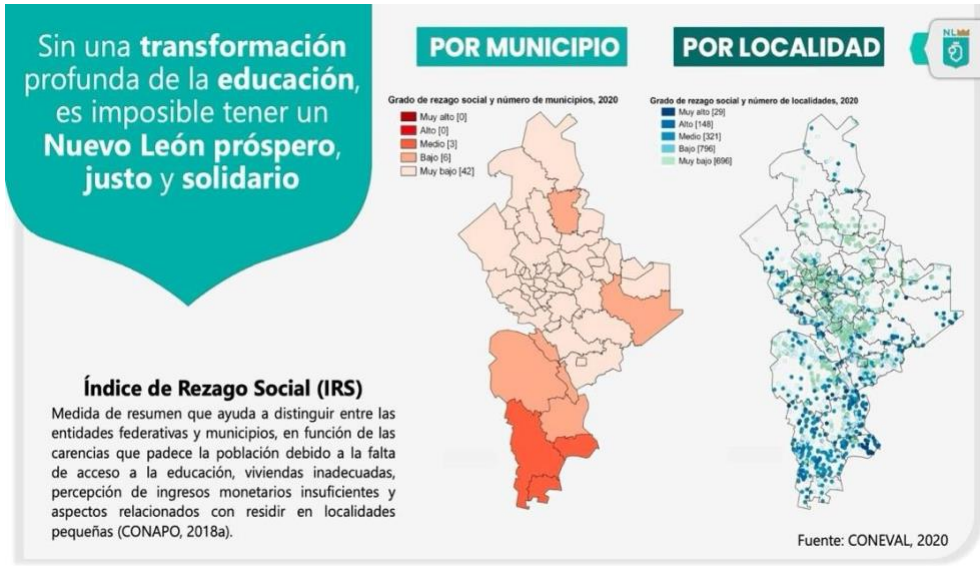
Sin una **transformación** profunda de la **educación**, es imposible tener un **Nuevo León próspero**, **justo** y **solidario**

POR MUNICIPIO

POR LOCALIDAD

NL

Grado de rezago social y número de municipios, 2020

Muy alto [0]
Alto [0]
Medio [3]
Bajo [6]
Muy bajo [42]

Grado de rezago social y número de localidades, 2020

Muy alto [29]
Alto [148]
Medio [321]
Bajo [796]
Muy bajo [696]

Índice de Rezago Social (IRS)

Medida de resumen que ayuda a distinguir entre las entidades federativas y municipios, en función de las carencias que padece la población debido a la falta de acceso a la educación, viviendas inadecuadas, percepción de ingresos monetarios insuficientes y aspectos relacionados con residir en localidades pequeñas (CONAPO, 2018a).

Fuente: CONEVAL, 2020